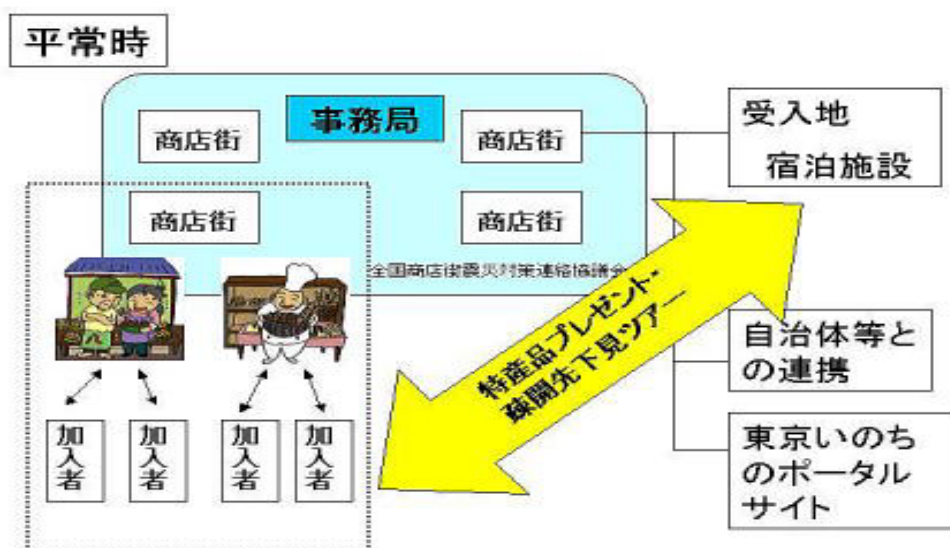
平常時

事務局

商店街

商店街

商店街

商店街

全国商店街震災対策連絡協議会

受入地
宿泊施設

特産品プレゼント・
疎開先下見ツアー

自治体等との連携

東京いのちのポータルサイト

加入者

加入者

加入者

加入者